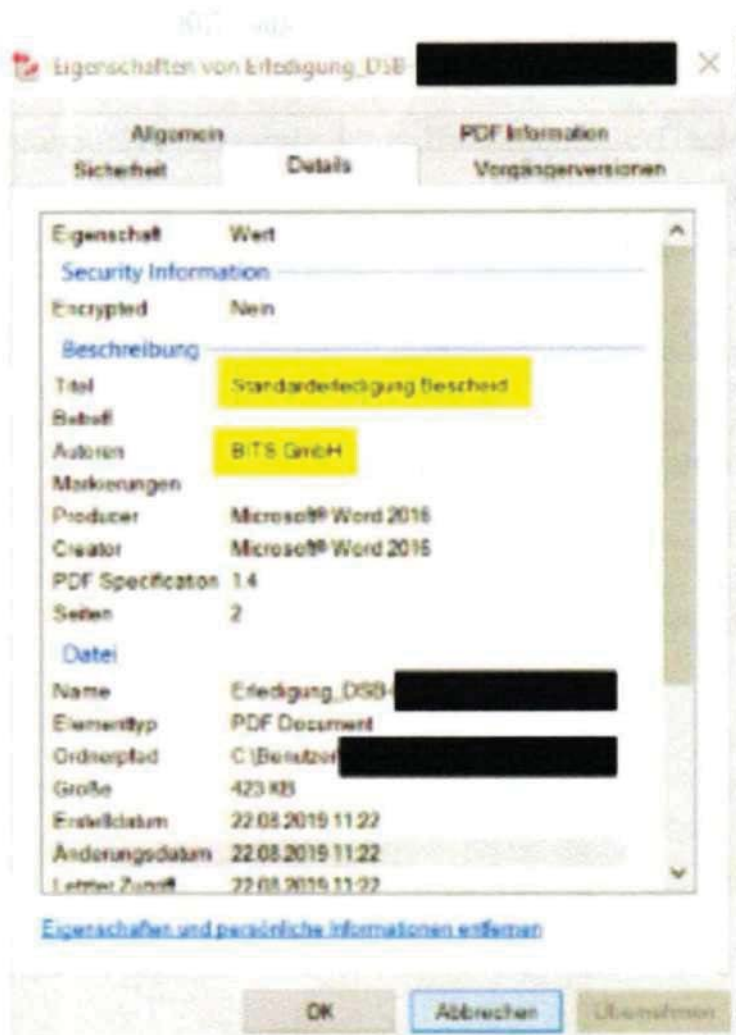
Eigenschaften von Erledigung_DSB-

Allgemein
PDF Information
Sicherheit
Details
Vorgängerversionen

| Eigenschaft | Wert |
|---|---|
| Security Information | |
| Encrypted | Nein |
| Beschreibung | |
| Titel | Standarderledigung Bescheid |
| Betreff | |
| Autoren | BITS GmbH |
| Markierungen | |
| Producer | Microsoft® Word 2016 |
| Creator | Microsoft® Word 2016 |
| PDF Specification | 1.4 |
| Seiten | 2 |
| Datei | |
| Name | Erledigung_DSB- |
| Elementtyp | PDF Document |
| Ordnerpfad | C:\Benutzer |
| Größe | 423 KB |
| Erstelldatum | 22.08.2019 11:22 |
| Änderungsdatum | 22.08.2019 11:22 |
| Letzter Zugriff | 22.08.2019 11:22 |

Eigenschaften und persönliche Informationen entfernen

OK
Abbrechen
Übernehmen